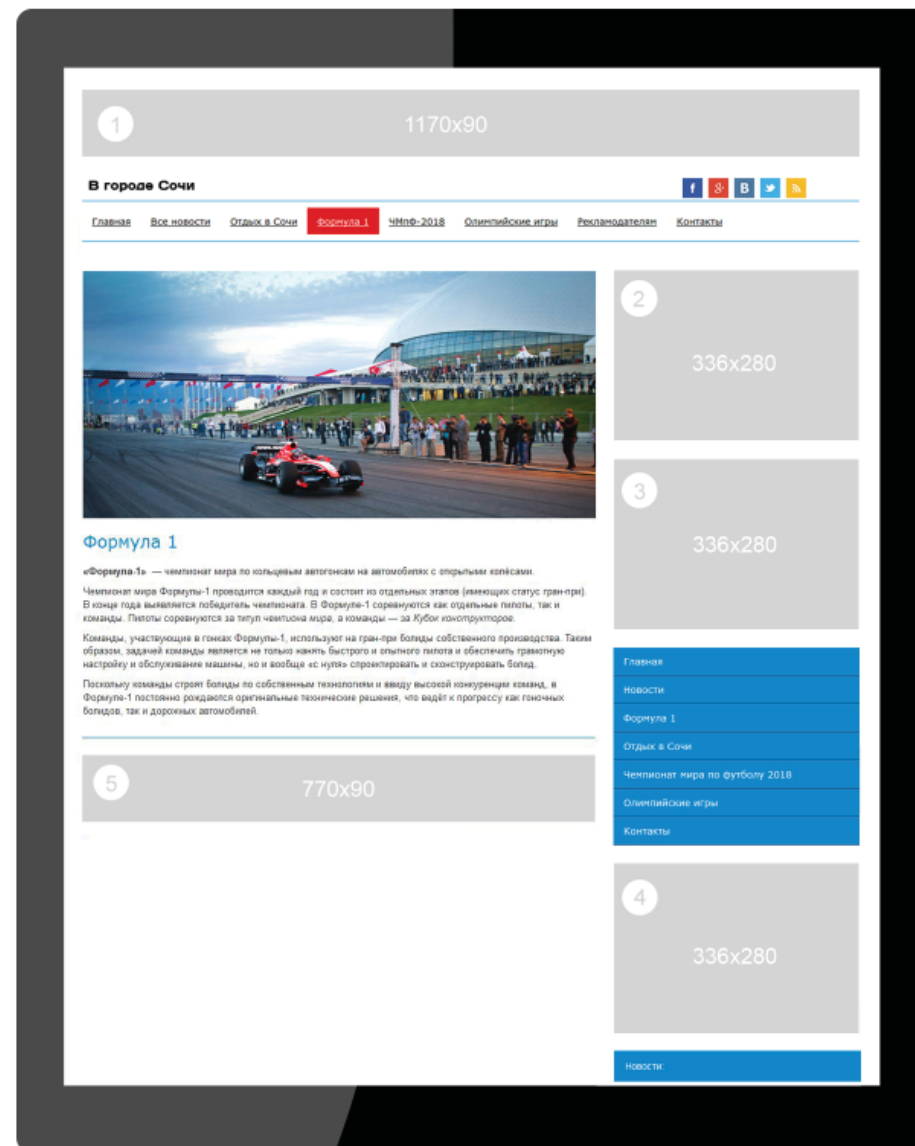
1

1170x90

В городе Сочи

f g+ В

Главная Все новости Отдых в Сочи Формула 1 ЧМпФ-2018 Олимпийские игры Рекламодателям Контакты

2

336x280

3

336x280

Формула 1

«Формула-1» — чемпионат мира по кольцевым автогонкам на автомобилях с открытыми колёсами.

Чемпионат мира Формулы-1 проводится каждый год и состоит из отдельных этапов (имеющих статус гран-при). В конце года выявляется победитель чемпионата. В Формуле-1 соревнуются как отдельные пилоты, так и команды. Пилоты соревнуются за титул чемпиона мира, а команды — за Кубок конструкторов.

Команды, участвующие в гонках Формулы-1, используют на гран-при болиды собственного производства. Таким образом, задачей команды является не только нанять быстрого и опытного пилота и обеспечить грамотную настройку и обслуживание машины, но и вообще «с нуля» спроектировать и сконструировать болид.

Поскольку команды строят болиды по собственным технологиям и ввиду высокой конкуренции команд, в Формуле-1 постоянно рождаются оригинальные технические решения, что ведёт к прогрессу как гоночных болидов, так и дорожных автомобилей.

5

770x90

Главная
Новости
Формула 1
Отдых в Сочи
Чемпионат мира по футболу 2018
Олимпийские игры
Контакты

4

336x280

Новости: